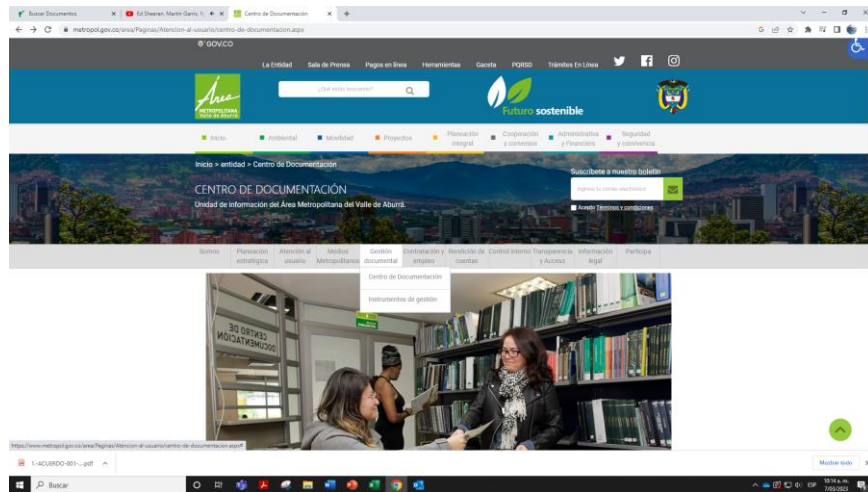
Buscar Documentos | Ed Sheeran, Martin Garrix, ... | Centro de Documentación

metropol.gov.co/area/Paginas/Atencion-al-usuario/centro-de-documentacion.aspx

GOV.CO

La Entidad Sala de Prensa Pagos en línea Herramientas Gaceta PQRSD Trámites En Línea

Área Metropolitana Valle de Aburrá

¿Qué estás buscando?

Futuro sostenible

Inicio Ambiental Movilidad Proyectos Planeación integral Cooperación y convenios Administrativa y Financiera Seguridad y convivencia

Inicio > entidad > Centro de Documentación

CENTRO DE DOCUMENTACIÓN

Unidad de información del Área Metropolitana del Valle de Aburrá.

Suscríbete a nuestro boletín

Ingresa tu correo electrónico

Acepto Términos y condiciones

Somos Planeación estratégica Atención al usuario Medios Metropolitanos Gestión documental Contratación y empleo Rendición de cuentas Control interno Transparencia y Acceso Información legal Participa

Centro de Documentación

Instrumentos de gestión

CENTRO DE DOCUMENTACIÓN

https://www.metropol.gov.co/area/Paginas/Atencion-al-usuario/centro-de-documentacion.aspx

1.-ACUERDO-001-....pdf

Mostrar todo

Buscar

10:14 a. m. 7/03/2023